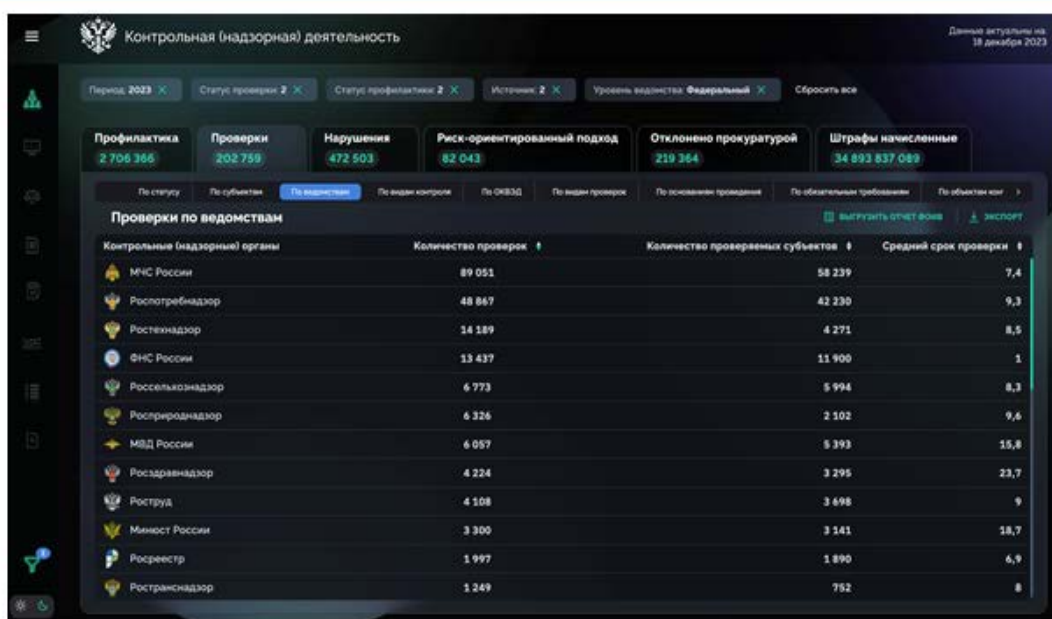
Контрольная (надзорная) деятельность

Данные актуальны на 18 декабря 2023

Период: 2023 × Статус проверки: 2 × Статус профилактики: 2 × Источник: 2 × Уровень ведомства: Федеральный × Сбросить все

Профилактика 2 706 366
Проверки 202 759
Нарушения 472 503
Риск-ориентированный подход 82 043
Отклонено прокуратурой 219 364
Штрафы начисленные 34 893 837 089

По статусу | По субъектам | По ведомствам | По видам контроля | По ОКВЭД | По видам проверок | По основаниям проведения | По обязательным требованиям | По объектам кон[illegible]

Проверки по ведомствам

ВЫГРУЗИТЬ ОТЧЕТ ФОИВ | ЭКСПОРТ

| Контрольные (надзорные) органы | Количество проверок | Количество проверяемых субъектов | Средний срок проверки |
|---|---|---|---|
| МЧС России | 89 051 | 58 239 | 7,4 |
| Роспотребнадзор | 48 867 | 42 230 | 9,3 |
| Ростехнадзор | 14 189 | 4 271 | 8,5 |
| ФНС России | 13 437 | 11 900 | 1 |
| Россельхознадзор | 6 773 | 5 994 | 8,3 |
| Росприроднадзор | 6 326 | 2 102 | 9,6 |
| МВД России | 6 057 | 5 393 | 15,8 |
| Росздравнадзор | 4 224 | 3 295 | 23,7 |
| Роструд | 4 108 | 3 698 | 9 |
| Минюст России | 3 300 | 3 141 | 18,7 |
| Росреестр | 1 997 | 1 890 | 6,9 |
| Ространснадзор | 1 249 | 752 | 8 |